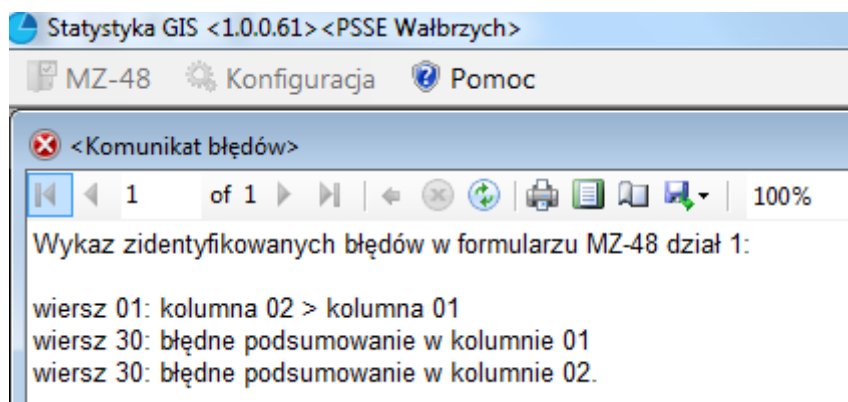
Statystyka GIS <1.0.0.61><PSSE Wałbrzych>

MZ-48 Konfiguracja Pomoc

<Komunikat błędów>

1 of 1 100%

Wykaz zidentyfikowanych błędów w formularzu MZ-48 dział 1:

wiersz 01: kolumna 02 > kolumna 01
wiersz 30: błedne podsumowanie w kolumnie 01
wiersz 30: błedne podsumowanie w kolumnie 02.